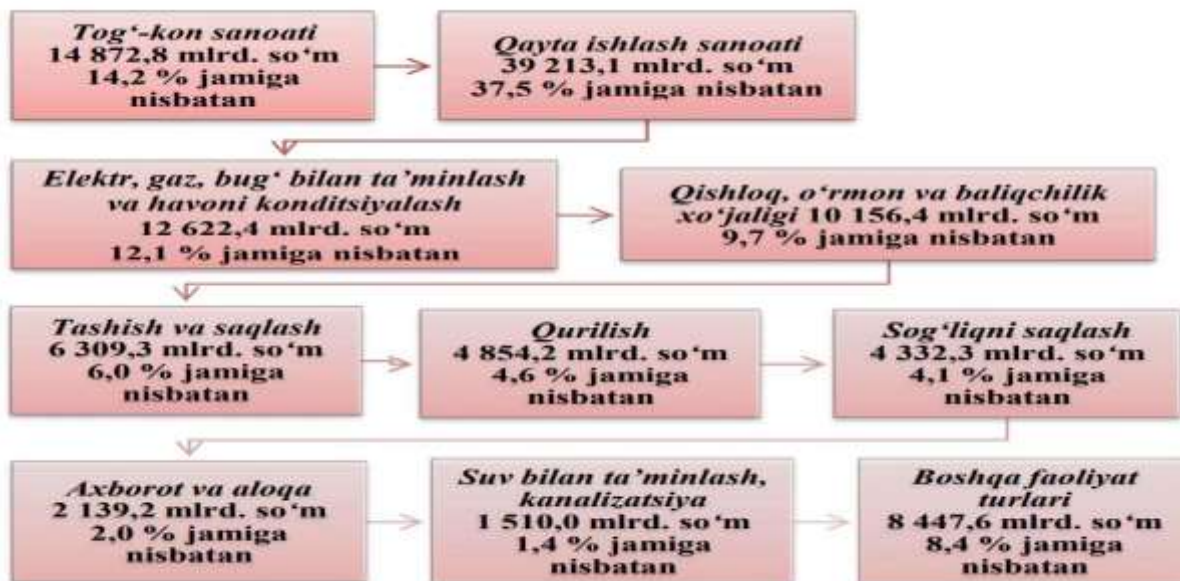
Tog'-kon sanoati
14 872,8 mlrd. so'm
14,2 % jamiga nisbatan

Qayta ishlash sanoati
39 213,1 mlrd. so'm
37,5 % jamiga nisbatan

Elektr, gaz, bug' bilan ta'minlash va havoni konditsiyalash
12 622,4 mlrd. so'm
12,1 % jamiga nisbatan

Qishloq, o'rmon va baliqchilik xo'jaligi 10 156,4 mlrd. so'm
9,7 % jamiga nisbatan

Tashish va saqlash
6 309,3 mlrd. so'm
6,0 % jamiga nisbatan

Qurilish
4 854,2 mlrd. so'm
4,6 % jamiga nisbatan

Sog'liqni saqlash
4 332,3 mlrd. so'm
4,1 % jamiga nisbatan

Axborot va aloqa
2 139,2 mlrd. so'm
2,0 % jamiga nisbatan

Suv bilan ta'minlash, kanalizatsiya
1 510,0 mlrd. so'm
1,4 % jamiga nisbatan

Boshqa faoliyat turlari
8 447,6 mlrd. so'm
8,4 % jamiga nisbatan